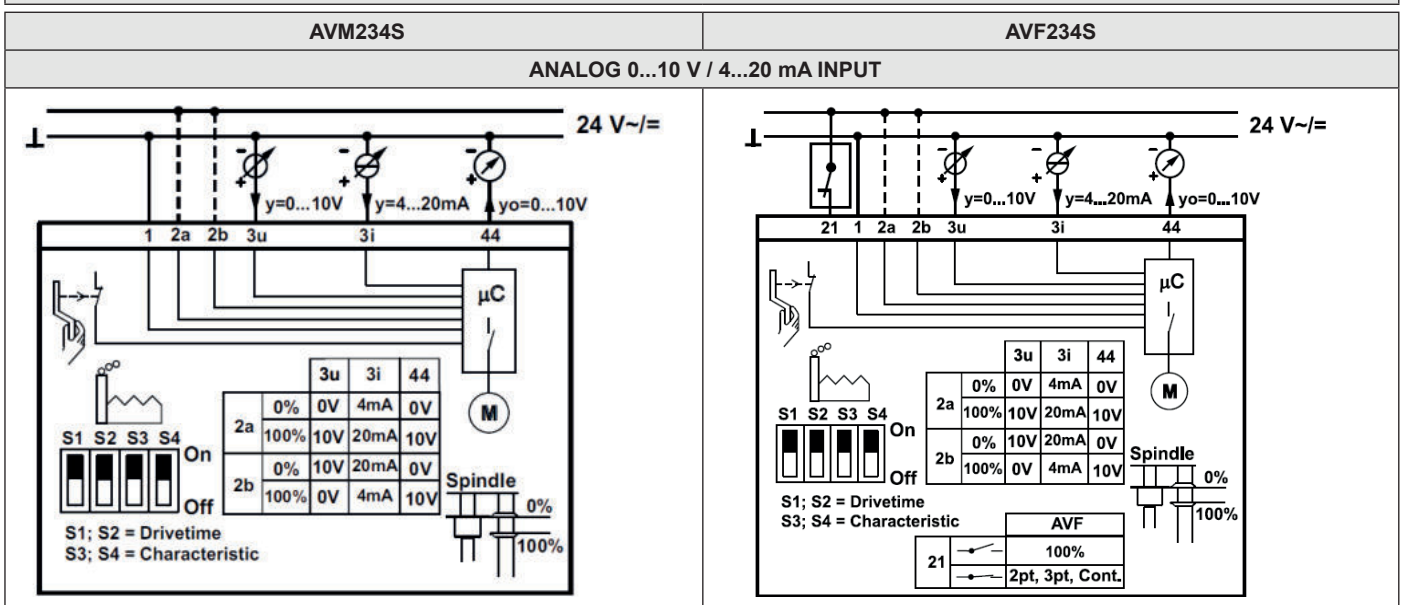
| AVM234S | AVF234S |
|---|---|
| ANALOG 0...10 V / 4...20 mA INPUT | |

24 V~/=

y=0...10V y=4...20mA yo=0...10V

1 2a 2b 3u 3i 44

µC

M

| | | 3u | 3i | 44 |
|---|---|---|---|---|
| 2a | 0% | 0V | 4mA | 0V |
| | 100% | 10V | 20mA | 10V |
| 2b | 0% | 10V | 20mA | 0V |
| | 100% | 0V | 4mA | 10V |

S1 S2 S3 S4

On

Off

Spindle

0%

100%

S1; S2 = Drivetime
S3; S4 = Characteristic

24 V~/=

y=0...10V y=4...20mA yo=0...10V

21 1 2a 2b 3u 3i 44

µC

M

| | | 3u | 3i | 44 |
|---|---|---|---|---|
| 2a | 0% | 0V | 4mA | 0V |
| | 100% | 10V | 20mA | 10V |
| 2b | 0% | 10V | 20mA | 0V |
| | 100% | 0V | 4mA | 10V |

S1 S2 S3 S4

On

Off

Spindle

0%

100%

S1; S2 = Drivetime
S3; S4 = Characteristic

| | | AVF |
|---|---|---|
| 21 | | 100% |
| | | 2pt, 3pt, Cont. |